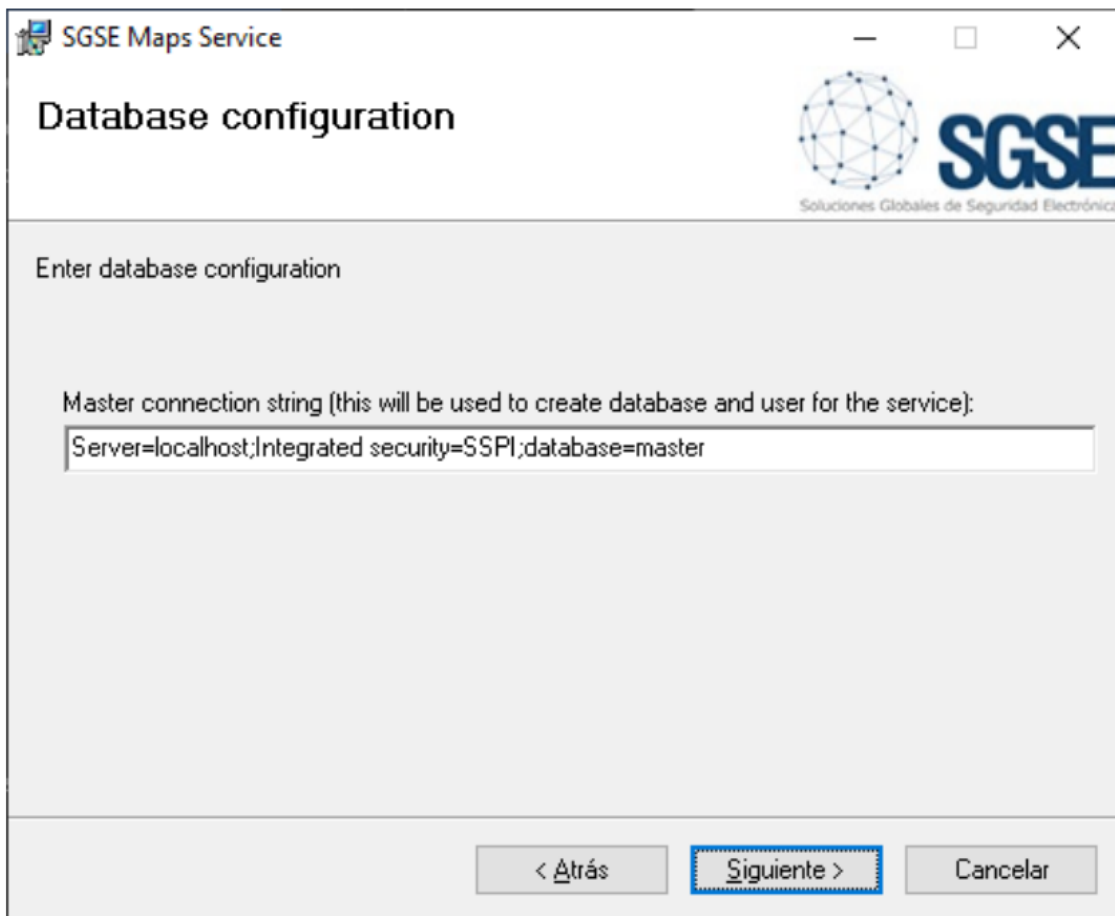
SGSE Maps Service

Database configuration

SGSE
Soluciones Globales de Seguridad Electrónica

Enter database configuration

Master connection string (this will be used to create database and user for the service):

Server=localhost;Integrated security=SSPI;database=master

< Atrás

Siguiente >

Cancelar